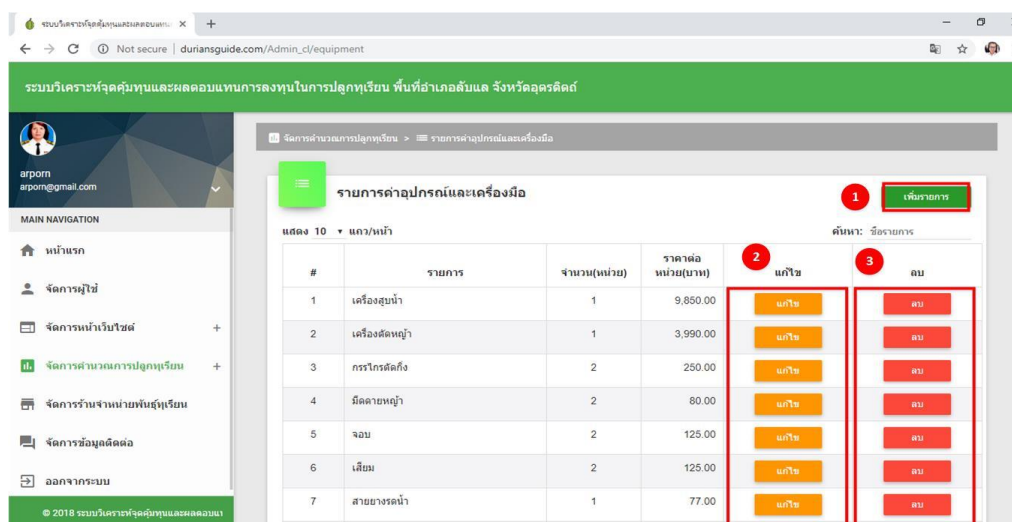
ระบบวิเคราะห์จุดคุ้มทุนและผลตอบแทน ×

Not secure | duriansguide.com/Admin_cl/equipment

ระบบวิเคราะห์จุดคุ้มทุนและผลตอบแทนการลงทุนในการปลูกทุเรียน พื้นที่อำเภอลับแล จังหวัดอุตรดิตถ์

arporn
arporn@gmail.com

MAIN NAVIGATION

หน้าแรก

จัดการผู้ใช้

จัดการหน้าเว็บไซต์ +

จัดการคำนวณการปลูกทุเรียน +

จัดการร้านจำหน่ายพันธุ์ทุเรียน

จัดการข้อมูลติดต่อ

ออกจากระบบ

© 2018 ระบบวิเคราะห์จุดคุ้มทุนและผลตอบแ

จัดการคำนวณการปลูกทุเรียน > รายการค่าอุปกรณ์และเครื่องมือ

รายการค่าอุปกรณ์และเครื่องมือ

1 เพิ่มรายการ

แสดง 10 แถว/หน้า

ค้นหา: ชื่อรายการ

| # | รายการ | จำนวน(หน่วย) | ราคาต่อหน่วย(บาท) | 2 แก้ไข | 3 ลบ |
|---|---|---|---|---|---|
| 1 | เครื่องสูบน้ำ | 1 | 9,850.00 | แก้ไข | ลบ |
| 2 | เครื่องตัดหญ้า | 1 | 3,990.00 | แก้ไข | ลบ |
| 3 | กรรไกรตัดกิ่ง | 2 | 250.00 | แก้ไข | ลบ |
| 4 | มีดดายหญ้า | 2 | 80.00 | แก้ไข | ลบ |
| 5 | จอบ | 2 | 125.00 | แก้ไข | ลบ |
| 6 | เสียม | 2 | 125.00 | แก้ไข | ลบ |
| 7 | สายยางรดน้ำ | 1 | 77.00 | แก้ไข | ลบ |